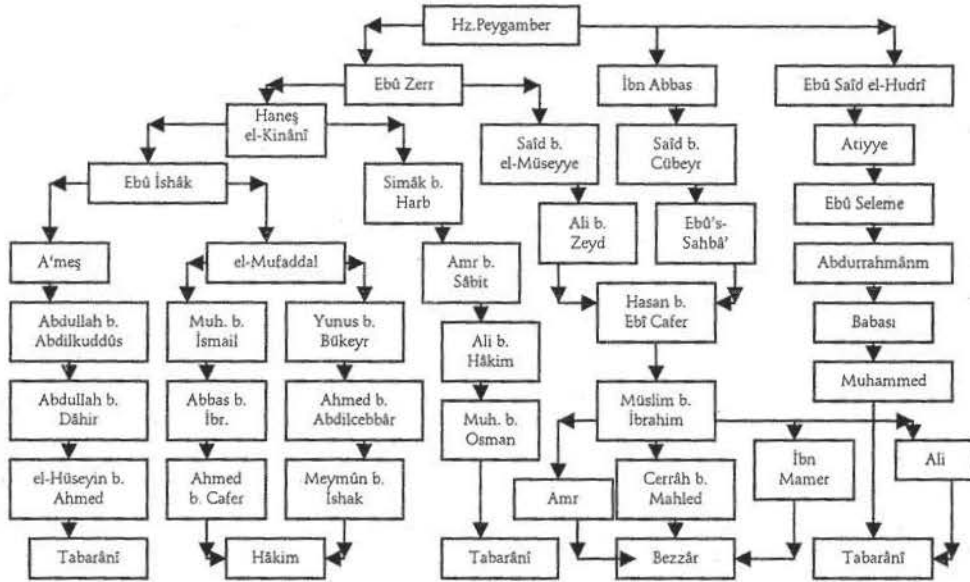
Hz.Peygamber

Ebû Zerr

İbn Abbas

Ebû Saîd el-Hudrî

Haneş el-Kinânî

Saîd b. el-Müseyye

Saîd b. Cübeyr

Atiyye

Ebû İshâk

Simâk b. Harb

Ebû Seleme

Ali b. Zeyd

Ebû's-Sahbâ'

A'meş

el-Mufaddal

Amr b. Sâbit

Abdurrahmânm

Hasan b. Ebî Cafer

Abdullah b. Abdilkuddûs

Muh. b. İsmail

Yunus b. Bükeyr

Babası

Ali b. Hâkim

Muhammed

Abdullah b. Dâhir

Abbas b. İbr.

Ahmed b. Abdilcebbâr

Müslim b. İbrahim

Muh. b. Osman

el-Hüseyin b. Ahmed

Ahmed b. Cafer

Meymûn b. İshak

İbn Mamer

Ali

Amr

Cerrâh b. Mahled

Tabarânî

Hâkim

Tabarânî

Bezzâr

Tabarânî